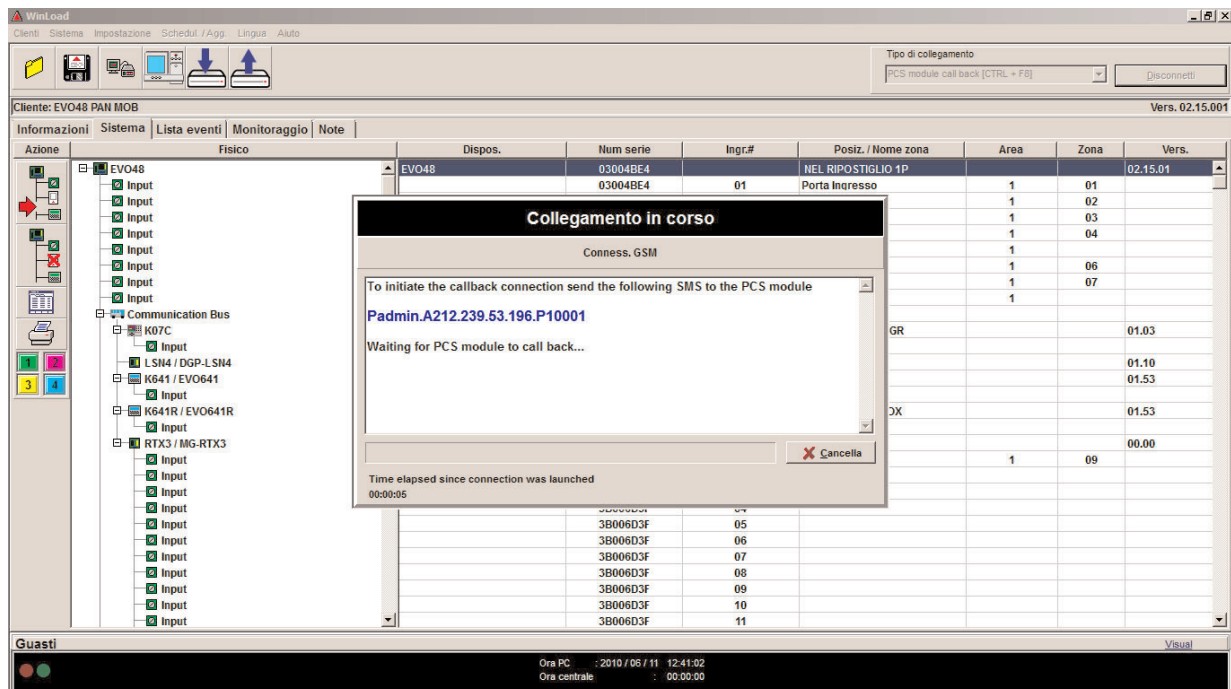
WinLoad

Clienti Sistema Impostazione Schedul. / Agg. Lingua Aiuto

Tipo di collegamento

PCS module call back [CTRL + F8]

Disconnetti

Cliente: EVO48 PAN MOB

Vers. 02.15.001

Informazioni Sistema Lista eventi Monitoraggio Note

Azione

Fisico

EVO48
Input
Input
Input
Input
Input
Input
Input
Input
Communication Bus
K07C
Input
LSN4 / DGP-LSN4
K641 / EVO641
Input
K641R / EVO641R
Input
RTX3 / MG-RTX3
Input
Input
Input
Input
Input
Input
Input
Input
Input
Input
Input

| Dispos. | Num serie | Ingr.# | Posiz. / Nome zona | Area | Zona | Vers. |
|---|---|---|---|---|---|---|
| EVO48 | 03004BE4 | | NEL RIPOSTIGLIO 1P | | | 02.15.01 |
| | 03004BE4 | 01 | Porta Ingresso | 1 | 01 | |
| | | | | 1 | 02 | |
| | | | | 1 | 03 | |
| | | | | 1 | 04 | |
| | | | | 1 | | |
| | | | | 1 | 06 | |
| | | | | 1 | 07 | |
| | | | | 1 | | |
| | | | GR | | | 01.03 |
| | | | | | | 01.10 |
| | | | | | | 01.53 |
| | | | OX | | | 01.53 |
| | | | | | | 00.00 |
| | | | | 1 | 09 | |
| | 3B006D3F | 05 | | | | |
| | 3B006D3F | 06 | | | | |
| | 3B006D3F | 07 | | | | |
| | 3B006D3F | 08 | | | | |
| | 3B006D3F | 09 | | | | |
| | 3B006D3F | 10 | | | | |
| | 3B006D3F | 11 | | | | |

Collegamento in corso

Conness. GSM

To initiate the callback connection send the following SMS to the PCS module

Padmin.A212.239.53.196.P10001

Waiting for PCS module to call back...

Cancella

Time elapsed since connection was launched
00:00:05

Guasti

Visual

Ora PC : 2010 / 06 / 11 12:41:02
Ora centrale : 00:00:00